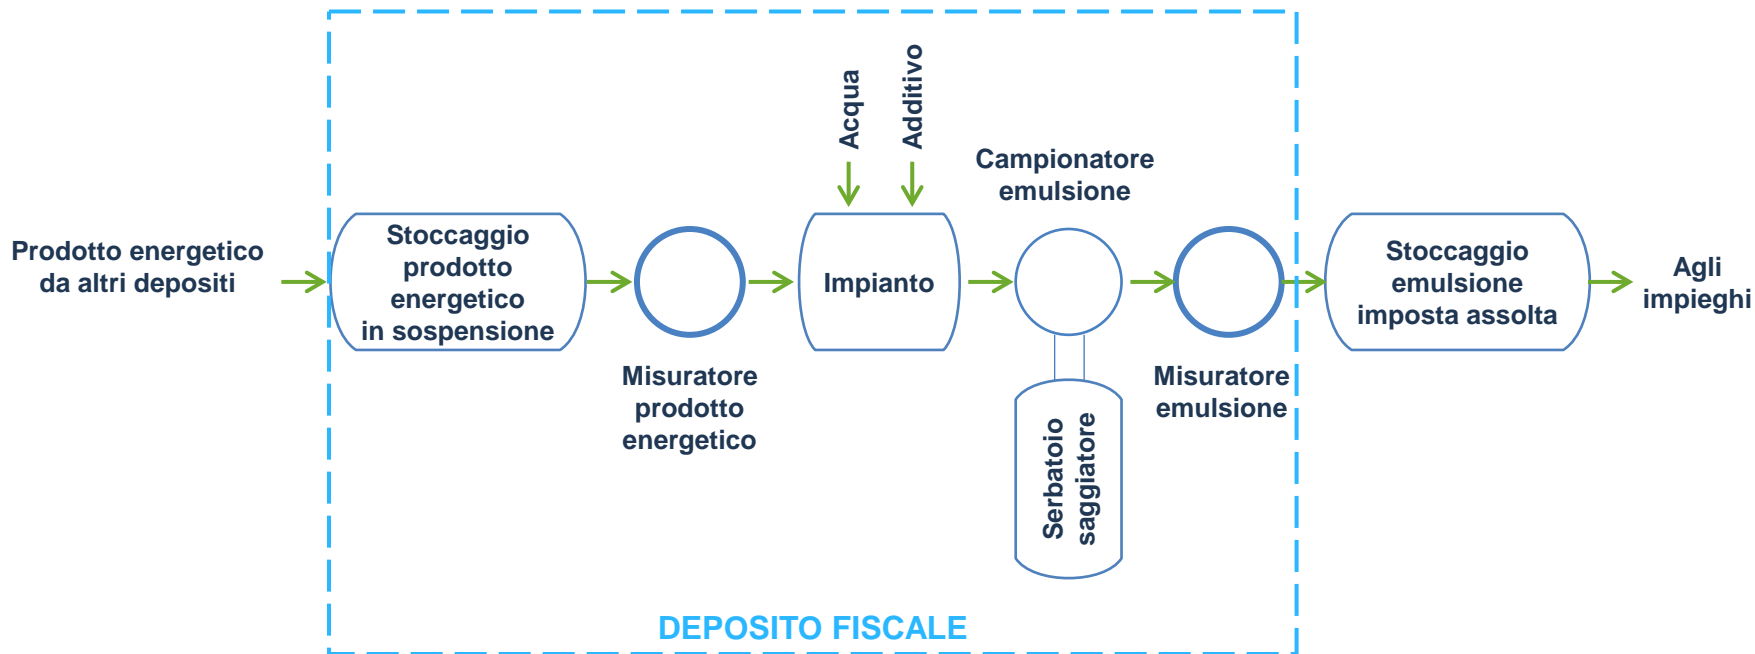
Prodotto energetico da altri depositi

Stoccaggio prodotto energetico in sospensione

Misuratore prodotto energetico

Acqua

Additivo

Impianto

Campionatore emulsione

Serbatoio saggiatore

Misuratore emulsione

Stoccaggio emulsione imposta assolta

Agli impieghi

DEPOSITO FISCALE